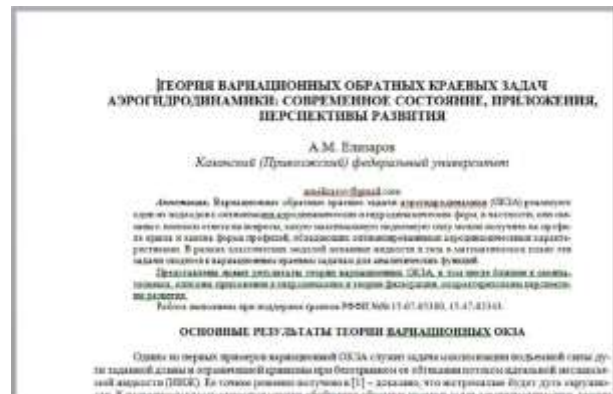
ТЕОРИЯ ВАРИАЦИОННЫХ ОБРАТНЫХ КРАЕВЫХ ЗАДАЧ АЭРОГИДРОДИНАМИКИ: СОВРЕМЕННОЕ СОСТОЯНИЕ, ПРИЛОЖЕНИЯ, ПЕРСПЕКТИВЫ РАЗВИТИЯ

А.М. Елизаров
Казанский (Приволжский) федеральный университет

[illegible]

Аннотация. Вариационные обратные краевые задачи аэрогидродинамики (ОКЗА) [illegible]

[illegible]

Работа выполнена при поддержке грантов РФФИ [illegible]

ОСНОВНЫЕ РЕЗУЛЬТАТЫ ТЕОРИИ ВАРИАЦИОННЫХ ОКЗА

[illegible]